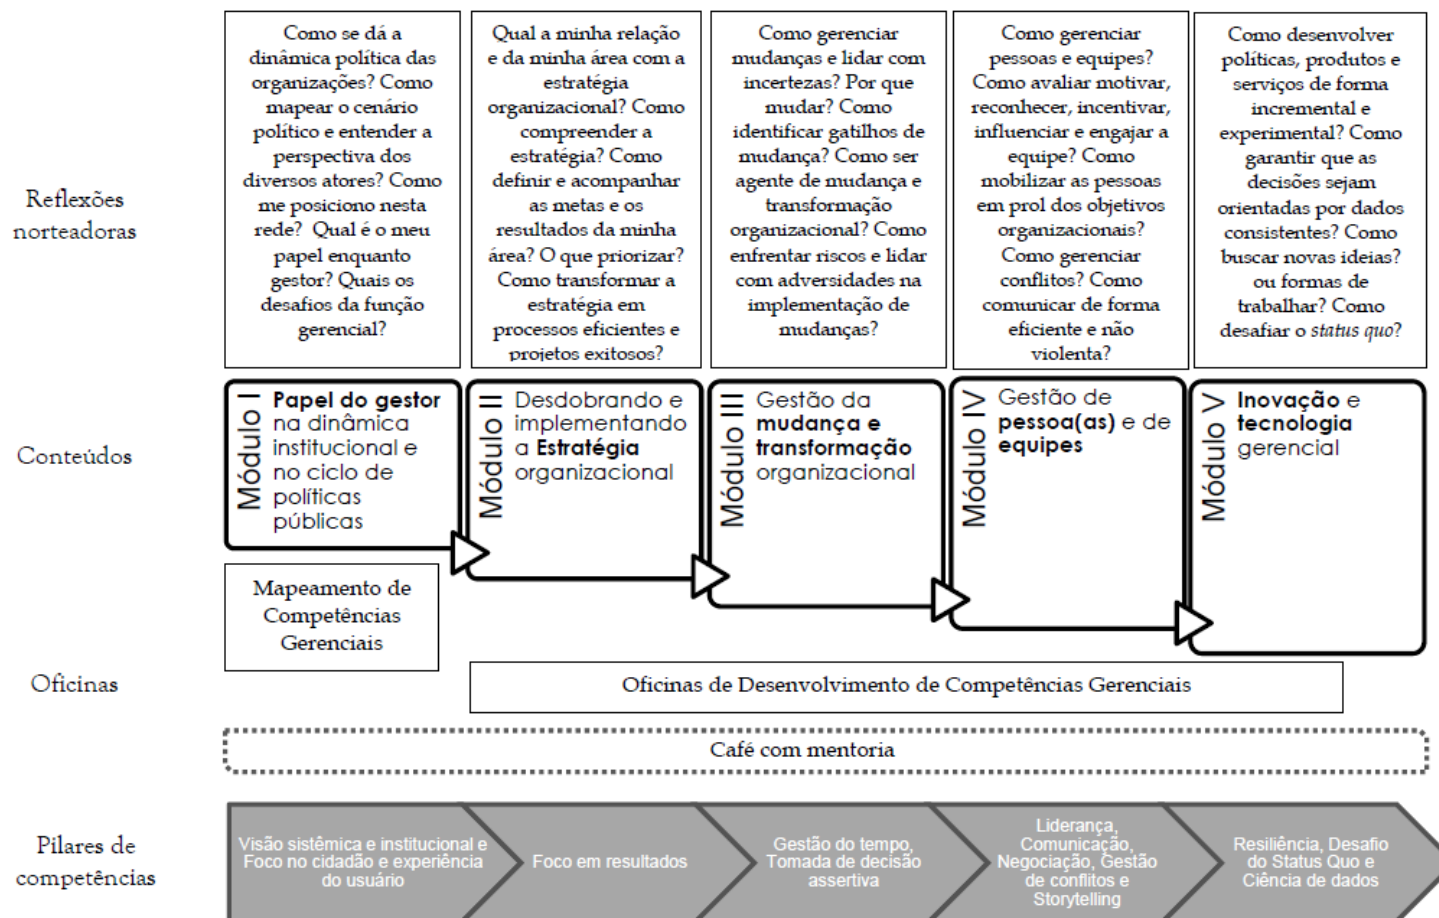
Reflexões norteadoras

Como se dá a dinâmica política das organizações? Como mapear o cenário político e entender a perspectiva dos diversos atores? Como me posiciono nesta rede? Qual é o meu papel enquanto gestor? Quais os desafios da função gerencial?

Qual a minha relação e da minha área com a estratégia organizacional? Como compreender a estratégia? Como definir e acompanhar as metas e os resultados da minha área? O que priorizar? Como transformar a estratégia em processos eficientes e projetos exitosos?

Como gerenciar mudanças e lidar com incertezas? Por que mudar? Como identificar gatilhos de mudança? Como ser agente de mudança e transformação organizacional? Como enfrentar riscos e lidar com adversidades na implementação de mudanças?

Como gerenciar pessoas e equipes? Como avaliar motivar, reconhecer, incentivar, influenciar e engajar a equipe? Como mobilizar as pessoas em prol dos objetivos organizacionais? Como gerenciar conflitos? Como comunicar de forma eficiente e não violenta?

Como desenvolver políticas, produtos e serviços de forma incremental e experimental? Como garantir que as decisões sejam orientadas por dados consistentes? Como buscar novas ideias? ou formas de trabalhar? Como desafiar o *status quo*?

Conteúdos

Módulo I **Papel do gestor** na dinâmica institucional e no ciclo de políticas públicas

Módulo II Desdobrando e implementando a **Estratégia** organizacional

Módulo III Gestão da **mudança e transformação** organizacional

Módulo IV Gestão de **pessoa(as)** e de **equipes**

Módulo V **Inovação** e **tecnologia** gerencial

Mapeamento de Competências Gerenciais

Oficinas

Oficinas de Desenvolvimento de Competências Gerenciais

Café com mentoria

Pilares de competências

Visão sistêmica e institucional e Foco no cidadão e experiência do usuário

Foco em resultados

Gestão do tempo, Tomada de decisão assertiva

Liderança, Comunicação, Negociação, Gestão de conflitos e Storytelling

Resiliência, Desafio do Status Quo e Ciência de dados